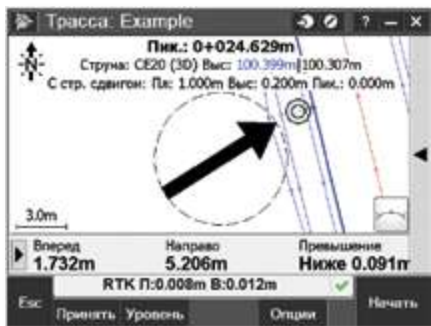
Трасса: Example

? – X

Пик.: 0+024.629m

Струна: CE20 (3D) Выс: 100.399m|100.307m

С стр. сдвигом: Пл: 1.000m Выс: 0.200m Пик.: 0.000m

N

3.0m

Вперед
1.732m

Направо
5.206m

Превышение
Ниже 0.091m

RTK П:0.008m В:0.012m

Esc

Принять

Уровень

Опции

Начать